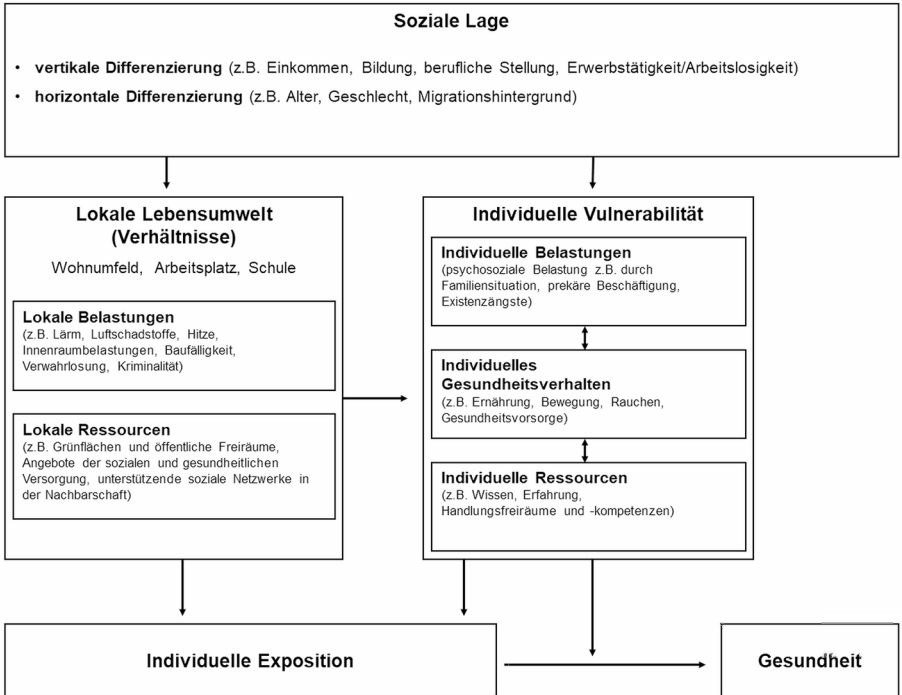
Soziale Lage

• **vertikale Differenzierung** (z.B. Einkommen, Bildung, berufliche Stellung, Erwerbstätigkeit/Arbeitslosigkeit)
• **horizontale Differenzierung** (z.B. Alter, Geschlecht, Migrationshintergrund)

Lokale Lebensumwelt (Verhältnisse)

Wohnumfeld, Arbeitsplatz, Schule

Lokale Belastungen
(z.B. Lärm, Luftschadstoffe, Hitze, Innenraumbelastungen, Baufälligkeit, Verwahrlosung, Kriminalität)

Lokale Ressourcen
(z.B. Grünflächen und öffentliche Freiräume, Angebote der sozialen und gesundheitlichen Versorgung, unterstützende soziale Netzwerke in der Nachbarschaft)

Individuelle Vulnerabilität

Individuelle Belastungen
(psychosoziale Belastung z.B. durch Familiensituation, prekäre Beschäftigung, Existenzängste)

Individuelles Gesundheitsverhalten
(z.B. Ernährung, Bewegung, Rauchen, Gesundheitsvorsorge)

Individuelle Ressourcen
(z.B. Wissen, Erfahrung, Handlungsfreiräume und -kompetenzen)

Individuelle Exposition

Gesundheit